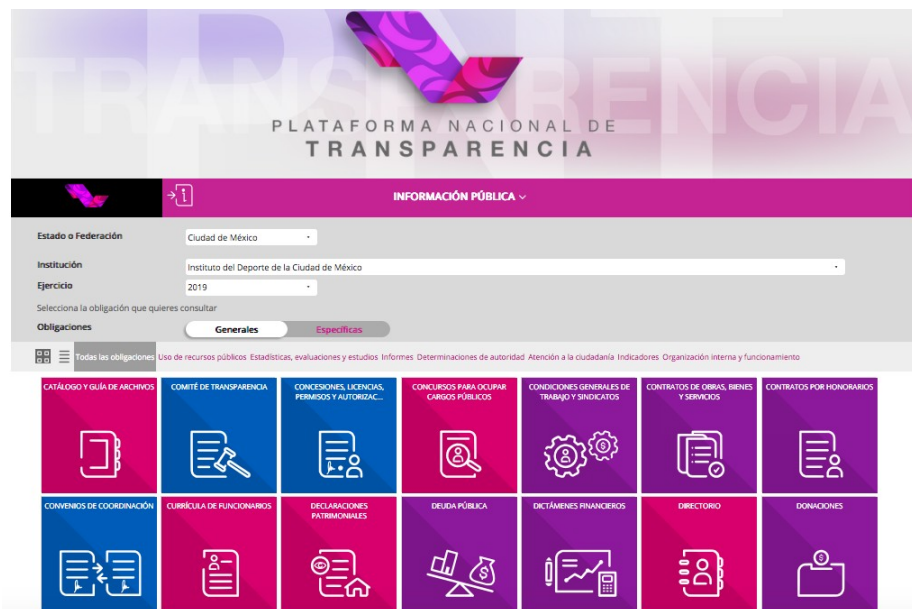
TRANSPARENCIA

PLATAFORMA NACIONAL DE
TRANSPARENCIA

INFORMACIÓN PÚBLICA

Estado o Federación
Ciudad de México

Institución
Instituto del Deporte de la Ciudad de México

Ejercicio
2019

Selecciona la obligación que quieres consultar

Obligaciones
Generales
Específicas

Todas las obligaciones | Uso de recursos públicos | Estadísticas, evaluaciones y estudios | Informes | Determinaciones de autoridad | Atención a la ciudadanía | Indicadores | Organización interna y funcionamiento

CATÁLOGO Y GUÍA DE ARCHIVOS
COMITÉ DE TRANSPARENCIA
CONCESIONES, LICENCIAS, PERMISOS Y AUTORIZAC...
CONCURSOS PARA OCUPAR CARGOS PÚBLICOS
CONDICIONES GENERALES DE TRABAJO Y SINDICATOS
CONTRATOS DE OBRAS, BIENES Y SERVICIOS
CONTRATOS POR HONORARIOS
CONVENIOS DE COORDINACIÓN
CURRÍCULA DE FUNCIONARIOS
DECLARACIONES PATRIMONIALES
DEUDA PÚBLICA
DICTÁMENES FINANCIEROS
DIRECTORIO
DONACIONES